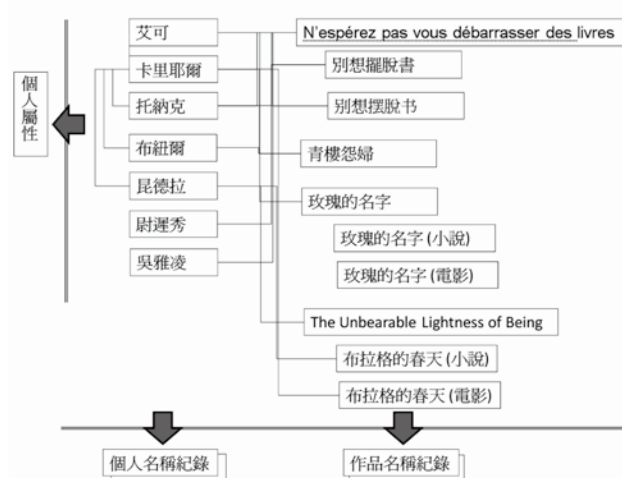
個人屬性

艾可
卡里耶爾
托納克
布紐爾
昆德拉
尉遲秀
吳雅凌

N'espérez pas vous débarrasser des livres
別想擺脫書
別想摆脱书
青樓怨婦
玫瑰的名字
玫瑰的名字 (小說)
玫瑰的名字 (電影)
The Unbearable Lightness of Being
布拉格的春天 (小說)
布拉格的春天 (電影)

個人名稱紀錄
作品名稱紀錄